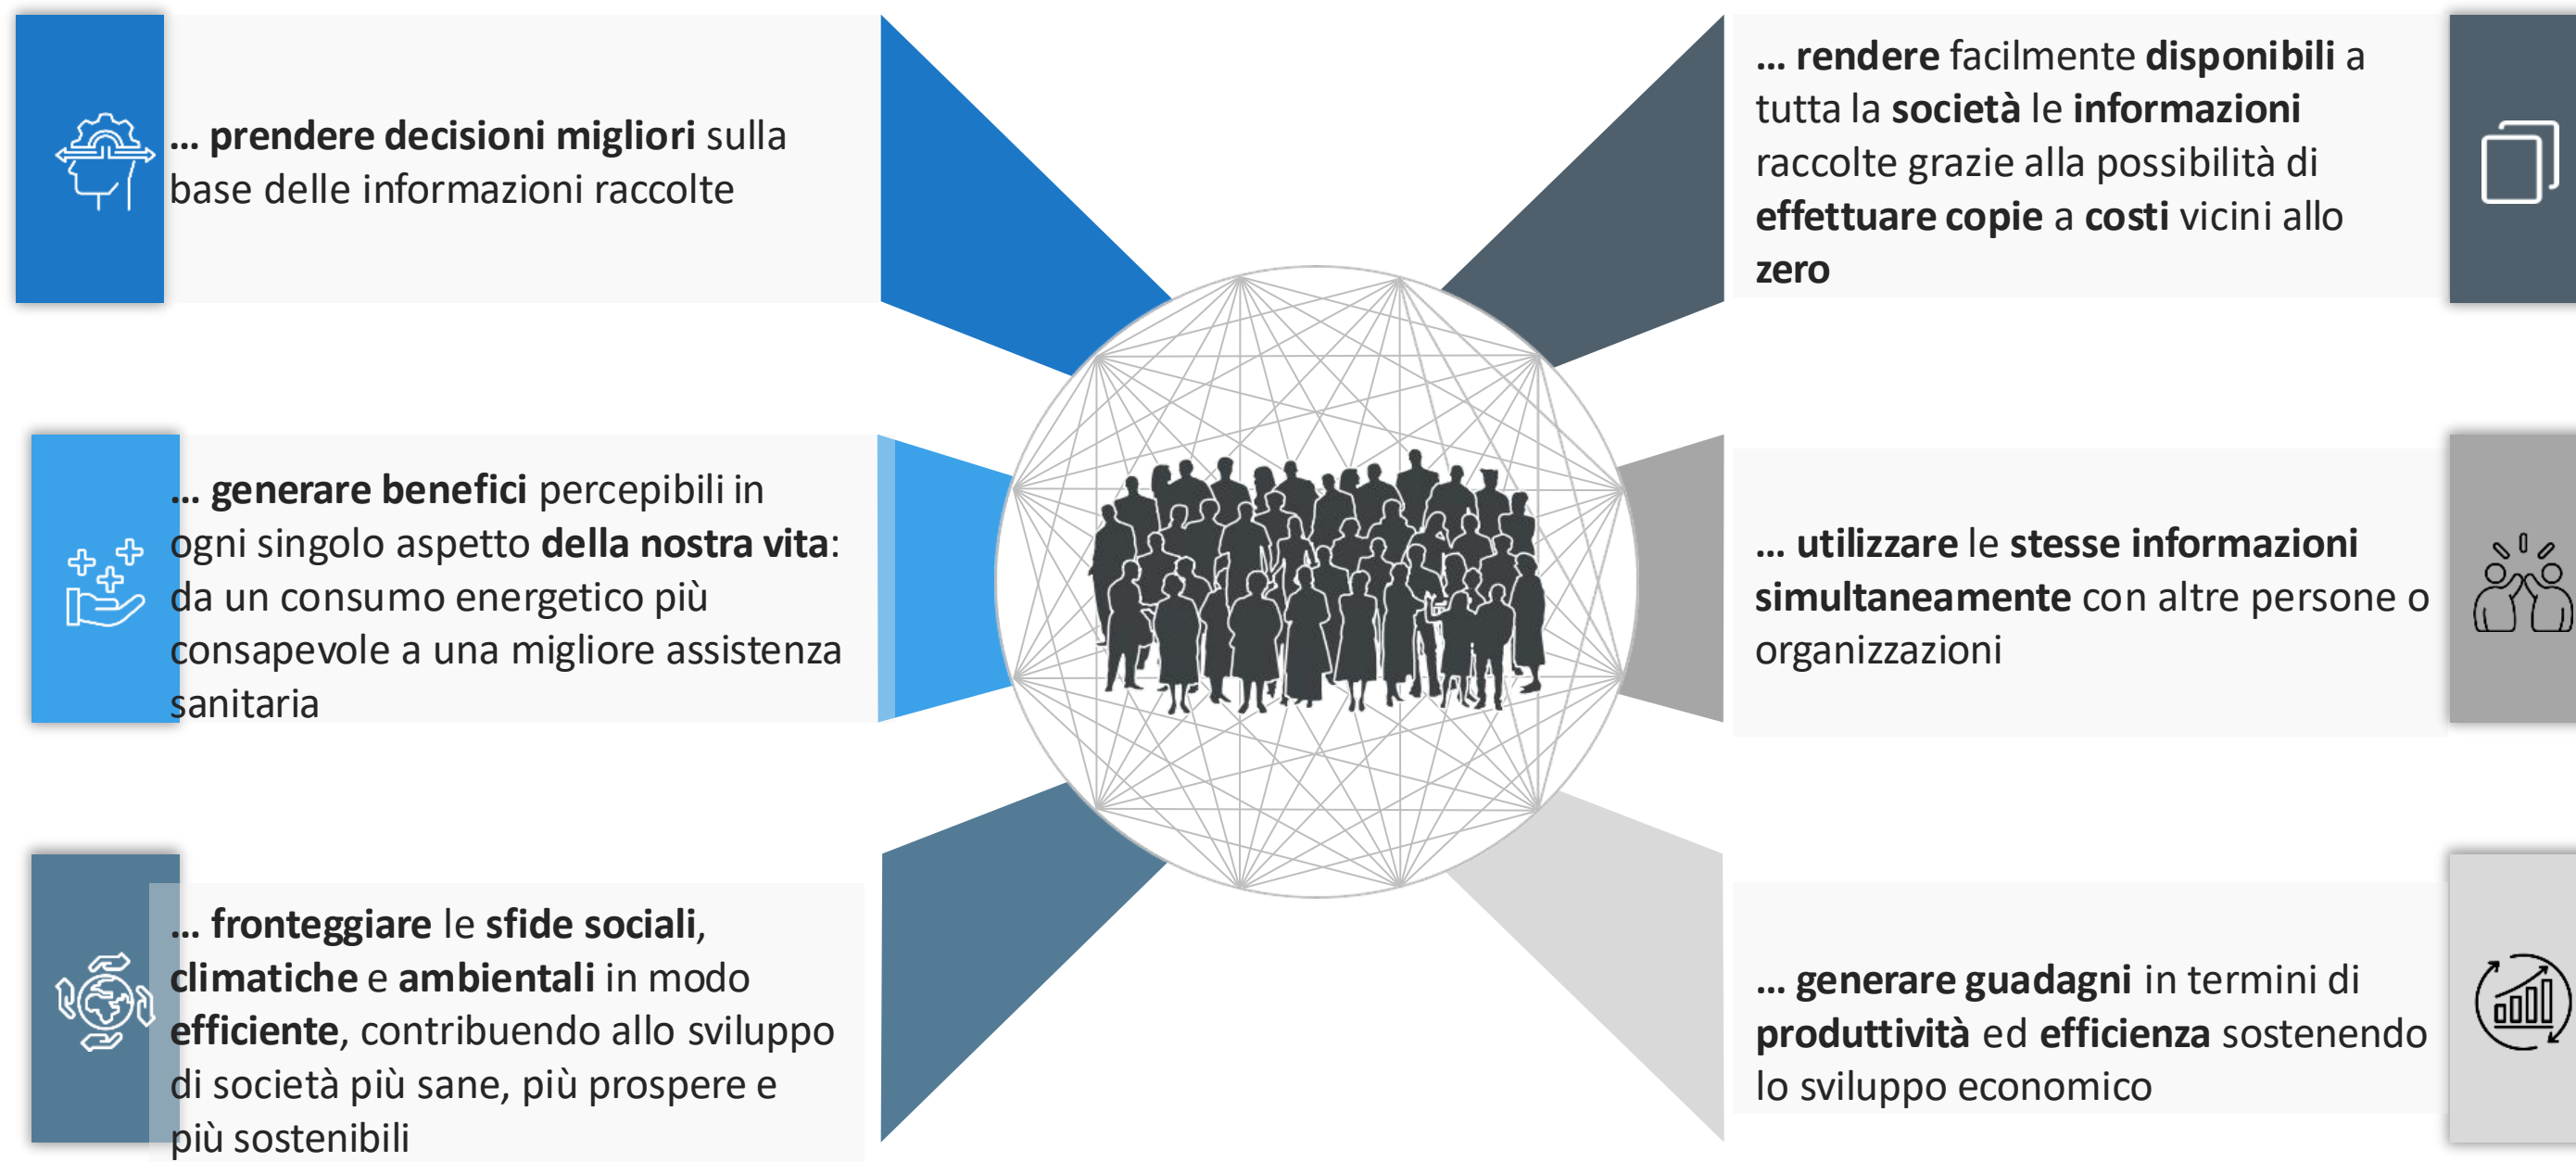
… prendere decisioni migliori sulla base delle informazioni raccolte

… rendere facilmente disponibili a tutta la società le informazioni raccolte grazie alla possibilità di effettuare copie a costi vicini allo zero

… generare benefici percepibili in ogni singolo aspetto della nostra vita: da un consumo energetico più consapevole a una migliore assistenza sanitaria

… utilizzare le stesse informazioni simultaneamente con altre persone o organizzazioni

… fronteggiare le sfide sociali, climatiche e ambientali in modo efficiente, contribuendo allo sviluppo di società più sane, più prospere e più sostenibili

… generare guadagni in termini di produttività ed efficienza sostenendo lo sviluppo economico